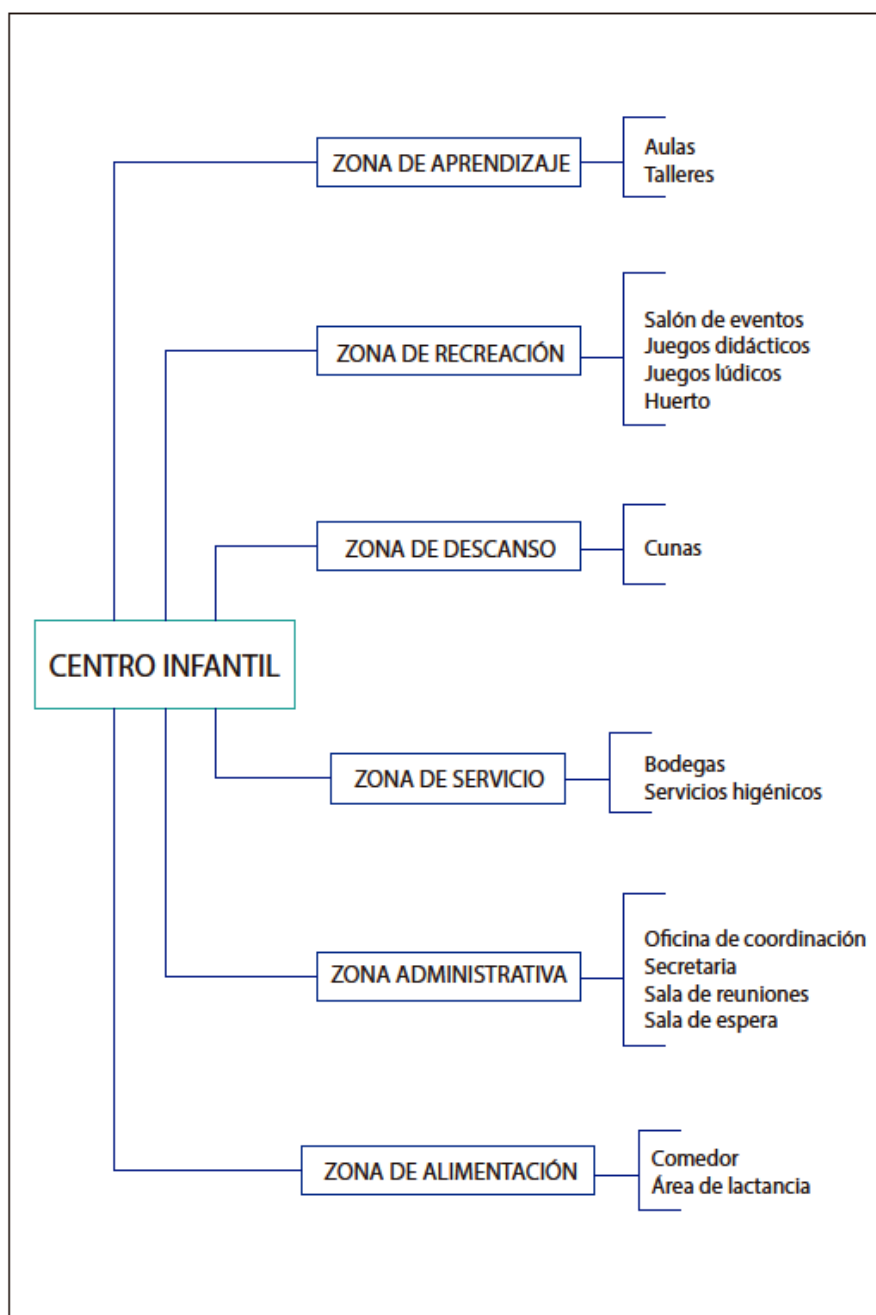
CENTRO INFANTIL

ZONA DE APRENDIZAJE
Aulas
Talleres

ZONA DE RECREACIÓN
Salón de eventos
Juegos didácticos
Juegos lúdicos
Huerto

ZONA DE DESCANSO
Cunas

ZONA DE SERVICIO
Bodegas
Servicios higénicos

ZONA ADMINISTRATIVA
Oficina de coordinación
Secretaria
Sala de reuniones
Sala de espera

ZONA DE ALIMENTACIÓN
Comedor
Área de lactancia